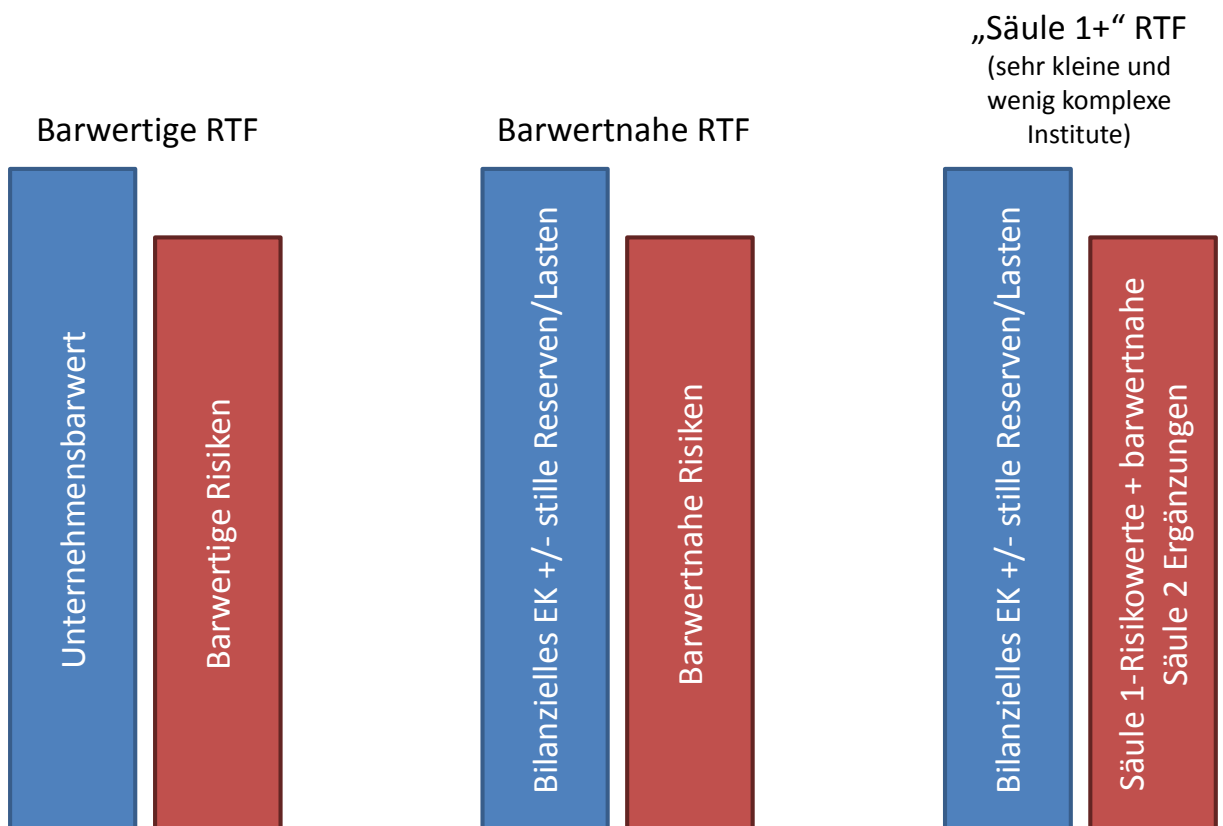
Barwertige RTF

Unternehmensbarwert

Barwertige Risiken

Barwertnahe RTF

Bilanzielles EK +/- stille Reserven/Lasten

Barwertnahe Risiken

„Säule 1+“ RTF
(sehr kleine und wenig komplexe Institute)

Bilanzielles EK +/- stille Reserven/Lasten

Säule 1-Risikowerte + barwertnahe Säule 2 Ergänzungen